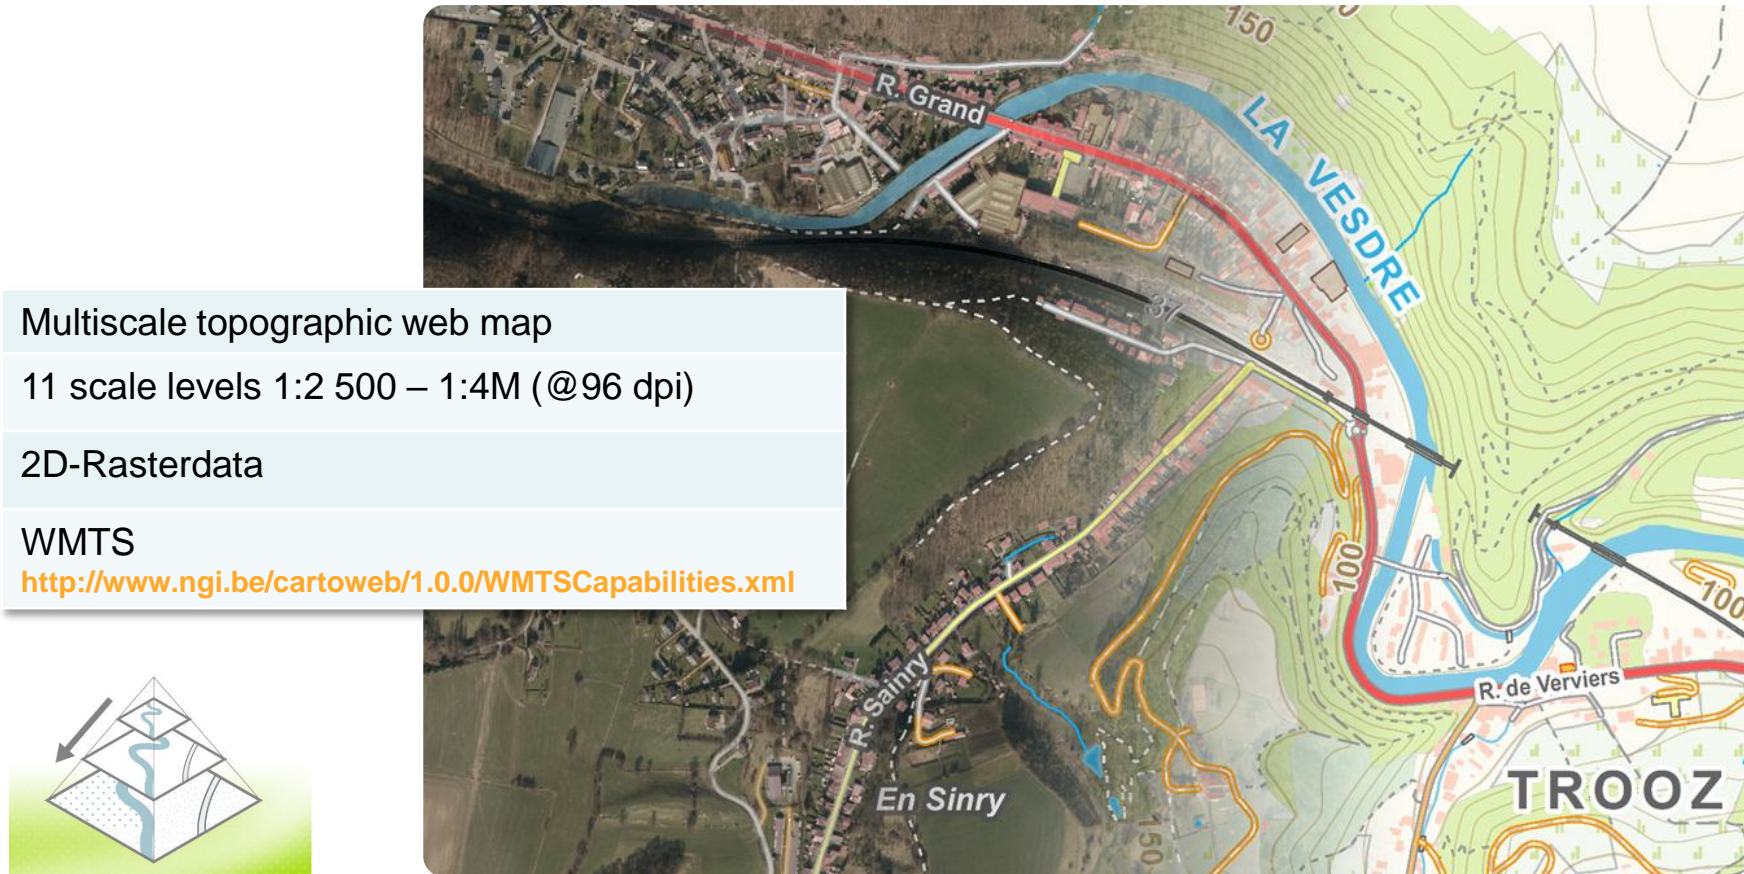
Multiscale topographic web map

11 scale levels 1:2 500 – 1:4M (@96 dpi)

2D-Rasterdata

WMTS
http://www.ngi.be/cartoweb/1.0.0/WMTSCapabilities.xml

150

R. Grand

LA VESDRE

37

100

100

R. de Verviers

R. Sainry

En Sinry

150

TROOZ